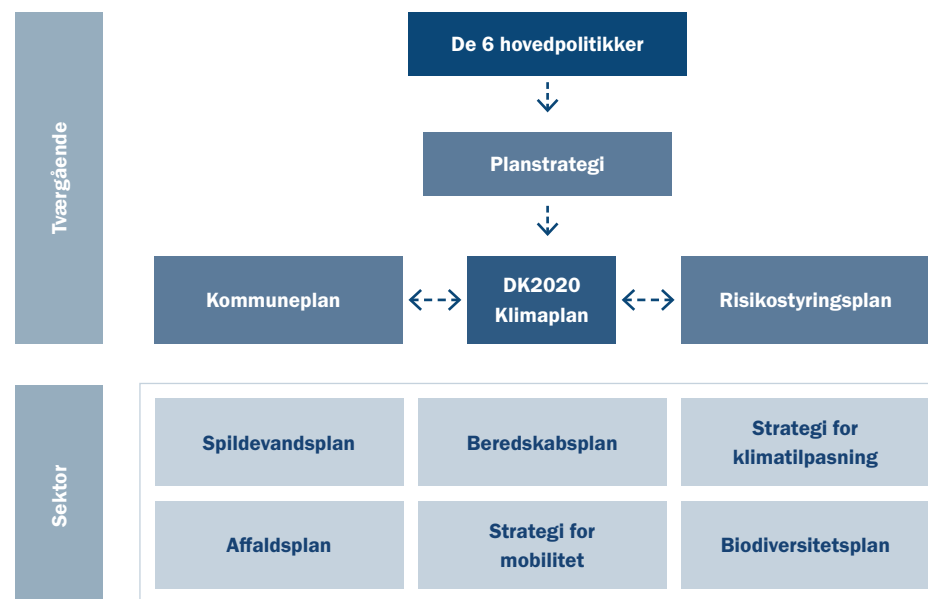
Tværgående

De 6 hovedpolitikker

Planstrategi

Kommuneplan

DK2020 Klimaplan

Risikostyringsplan

Sektor

Spildevandsplan

Beredskabsplan

Strategi for klimatilpasning

Affaldsplan

Strategi for mobilitet

Biodiversitetsplan